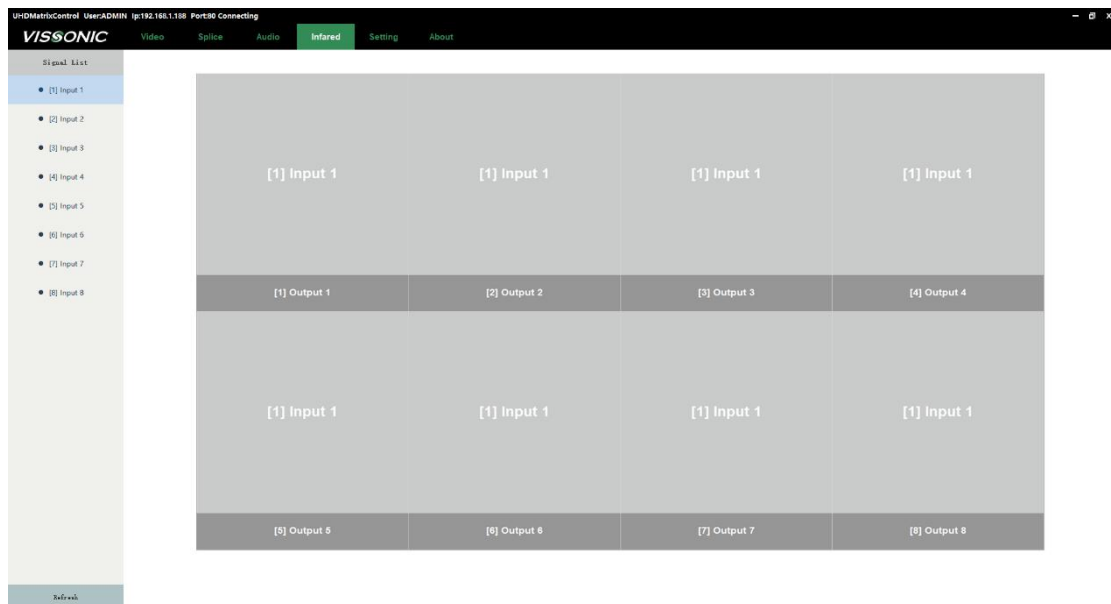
UHDMatrixControl User:ADMIN Ip:192.168.1.188 Port:80 Connecting

VISSONIC

Video Splice Audio Infared Setting About

Signal List

[1] Input 1
[2] Input 2
[3] Input 3
[4] Input 4
[5] Input 5
[6] Input 6
[7] Input 7
[8] Input 8

Refresh

| [1] Input 1 | [1] Input 1 | [1] Input 1 | [1] Input 1 |
|---|---|---|---|
| [1] Output 1 | [2] Output 2 | [3] Output 3 | [4] Output 4 |
| [1] Input 1 | [1] Input 1 | [1] Input 1 | [1] Input 1 |
| [5] Output 5 | [6] Output 6 | [7] Output 7 | [8] Output 8 |